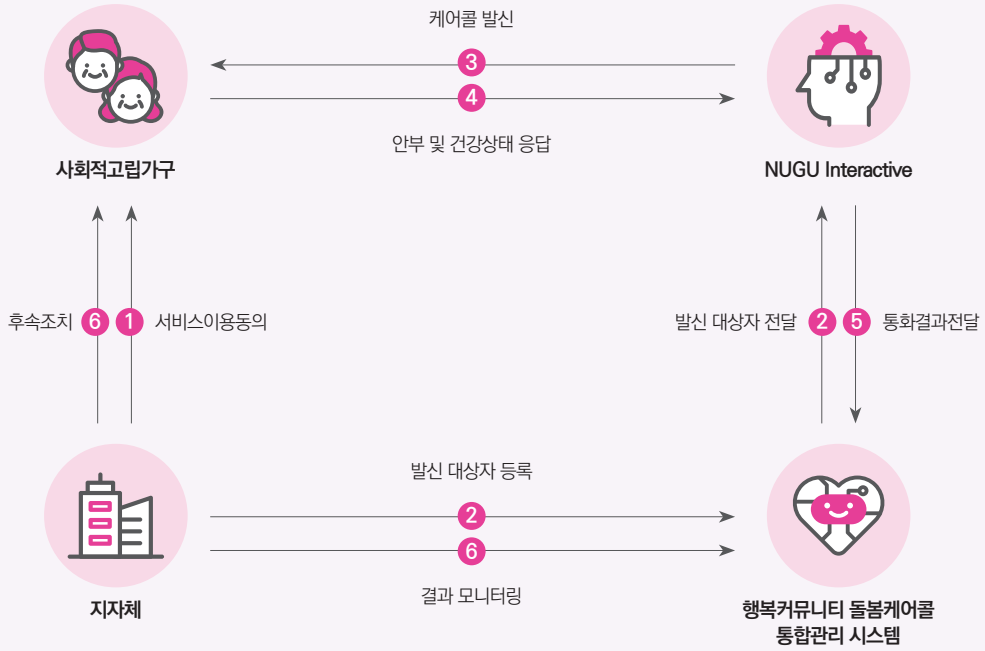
케어콜 발신

3

4

안부 및 건강상태 응답

사회적고립가구

NUGU Interactive

후속조치 6 1 서비스이용동의

발신 대상자 전달 2 5 통화결과전달

발신 대상자 등록

2

6

결과 모니터링

지자체

행복커뮤니티 돌봄케어콜 통합관리 시스템